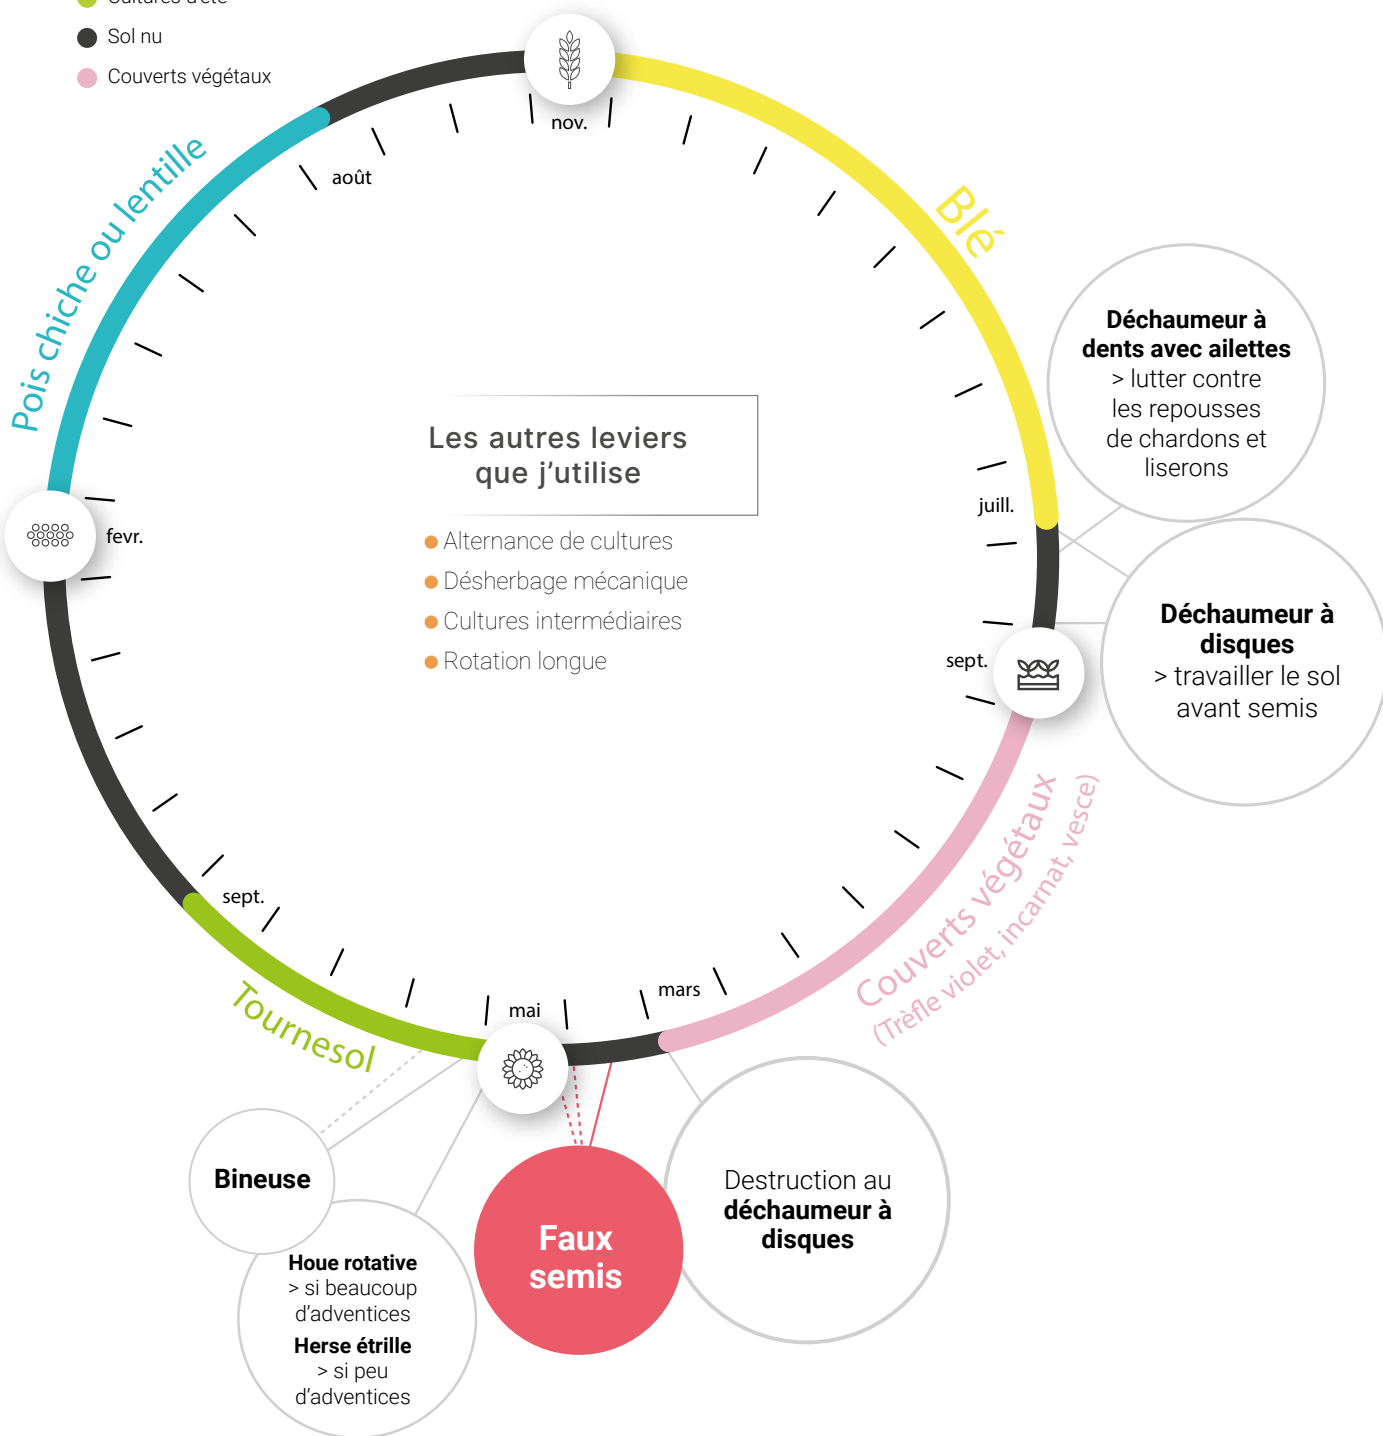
Cultures d'été
Sol nu
Couverts végétaux

nov.
août
Pois chiche ou lentille
Blé

Déchaumeur à dents avec ailettes
> lutter contre les repousses de chardons et liserons

juill.
fevr.

Les autres leviers que j'utilise
Alternance de cultures
Désherbage mécanique
Cultures intermédiaires
Rotation longue

sept.

Déchaumeur à disques
> travailler le sol avant semis

Couverts végétaux
(Trèfle violet, incarnat, vesce)

sept.
mars
mai
Tournesol

Bineuse

Houe rotative
> si beaucoup d'adventices
Herse étrille
> si peu d'adventices

Faux semis

Destruction au déchaumeur à disques